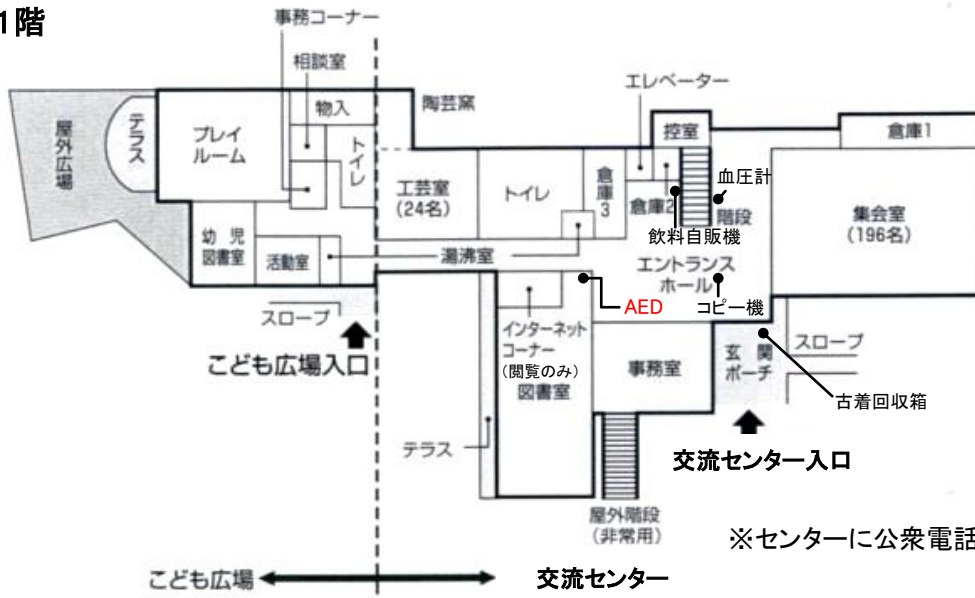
1階

事務コーナー
相談室
物入
陶芸窯
エレベーター
屋外広場
テラス
プレイルーム
トイレ
控室
倉庫1
血圧計
工芸室（24名）
トイレ
倉庫3
倉庫2
階段
集会室（196名）
幼児図書室
活動室
飲料自販機
湯沸室
エントランスホール
AED
コピー機
スロープ
インターネットコーナー（閲覧のみ）図書室
事務室
玄関ポーチ
スロープ
こども広場入口
古着回収箱
テラス
交流センター入口
屋外階段（非常用）
※センターに公衆電話
こども広場
交流センター